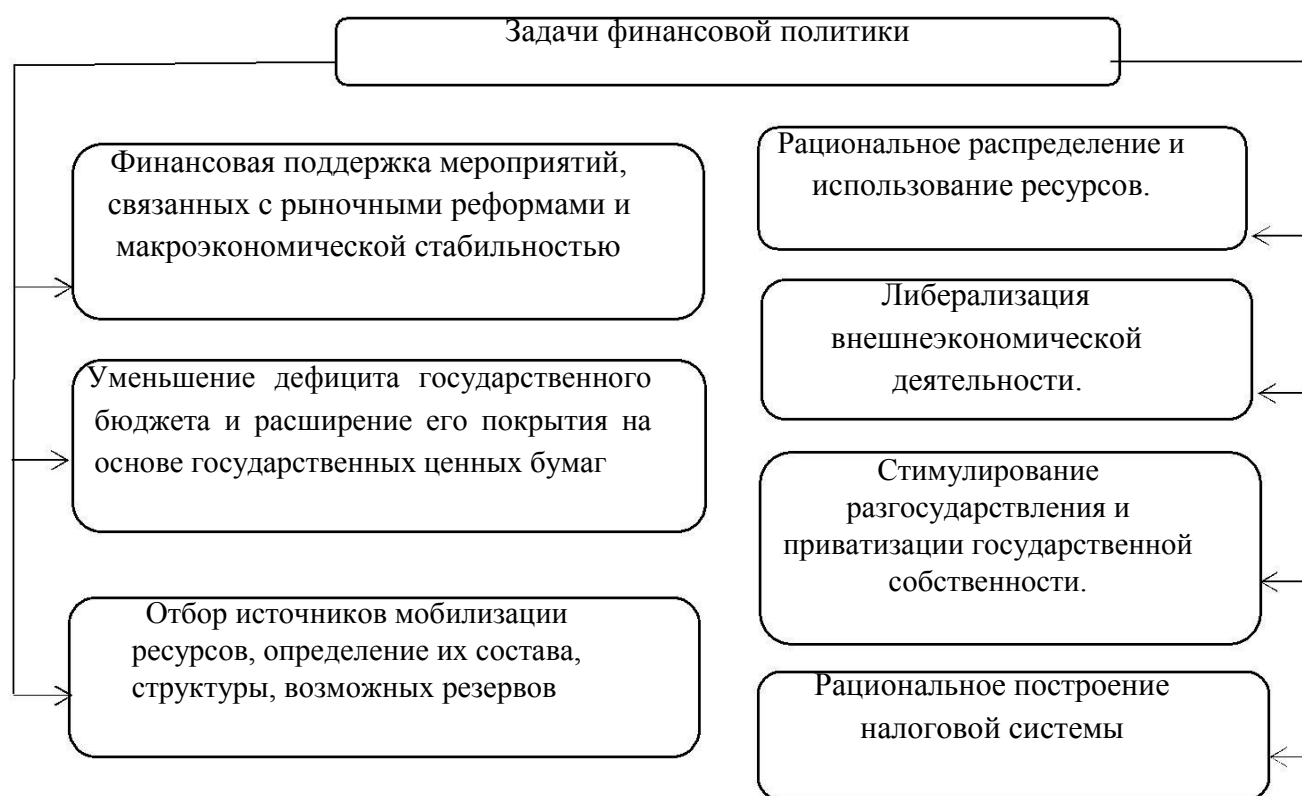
Задачи финансовой политики

Финансовая поддержка мероприятий, связанных с рыночными реформами и макроэкономической стабильностью

Уменьшение дефицита государственного бюджета и расширение его покрытия на основе государственных ценных бумаг

Отбор источников мобилизации ресурсов, определение их состава, структуры, возможных резервов

Рациональное распределение и использование ресурсов.

Либерализация внешнеэкономической деятельности.

Стимулирование разгосударствления и приватизации государственной собственности.

Рациональное построение налоговой системы